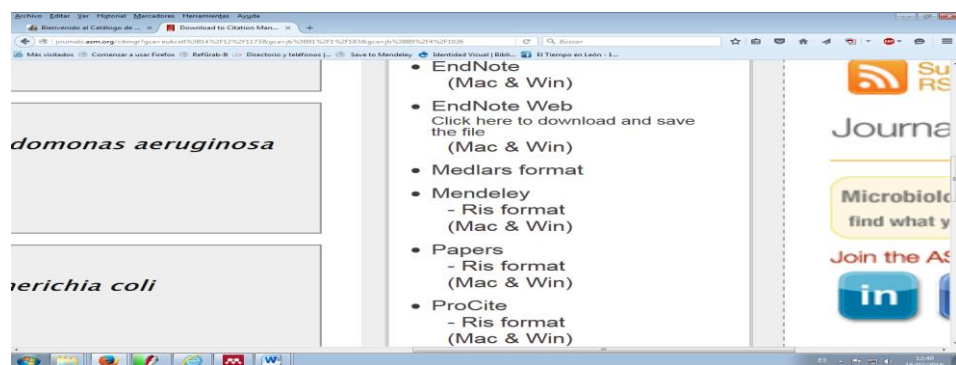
Archivo Editar Ver Historial Marcadores Herramientas Ayuda

Bienvenido al Catálogo de ... ×
Download to Citation Man... ×
+

journals.asm.org/citmgr?gca=aac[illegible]

Buscar

Más visitados
Comenzar a usar Firefox
RefGrab-It
Directorio y teléfonos |...
Save to Mendeley
Identidad Visual | Bibli...
El Tiempo en León - I...

domonas aeruginosa

herichia coli

• EndNote
(Mac & Win)
• EndNote Web
Click here to download and save the file
(Mac & Win)
• Medlars format
• Mendeley
- Ris format
(Mac & Win)
• Papers
- Ris format
(Mac & Win)
• ProCite
- Ris format
(Mac & Win)

Su
RS

Journa

Microbiolo
find what y

Join the AS

in

ES
12:40
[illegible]